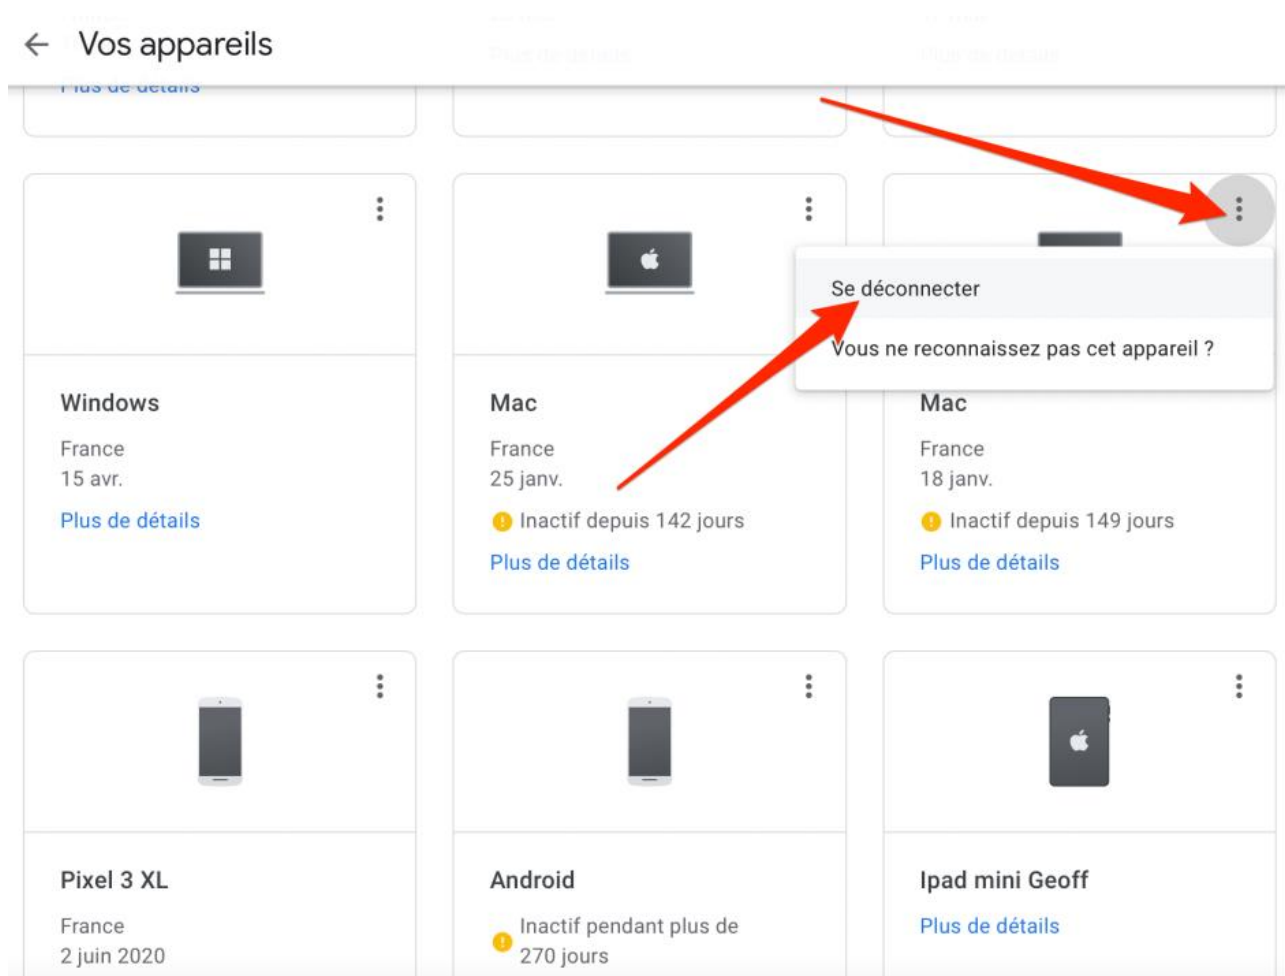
← Vos appareils

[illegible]

Se déconnecter

Vous ne reconnaissez pas cet appareil ?

Windows
France
15 avr.
Plus de détails

Mac
France
25 janv.
Inactif depuis 142 jours
Plus de détails

Mac
France
18 janv.
Inactif depuis 149 jours
Plus de détails

Pixel 3 XL
France
2 juin 2020

Android
Inactif pendant plus de 270 jours

Ipad mini Geoff
Plus de détails